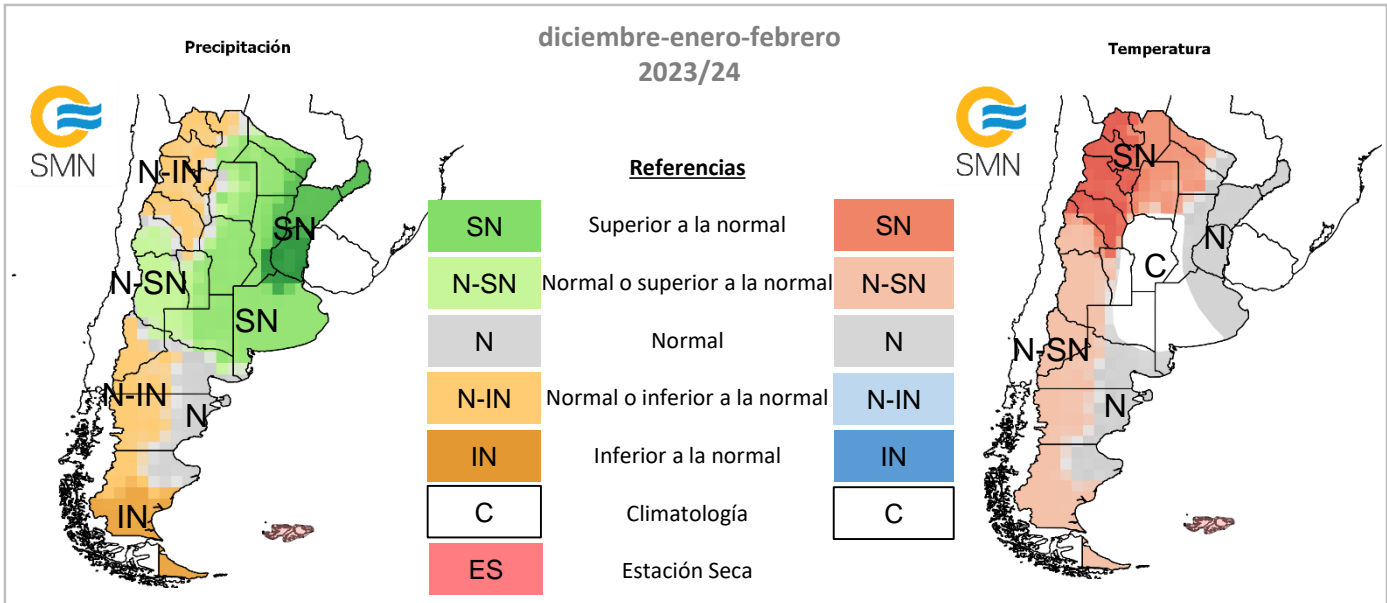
Precipitación

diciembre-enero-febrero
2023/24

Temperatura

SMN

N-IN

SN

N-SN

SN

N-IN

N

IN

Referencias

| | | |
|---|---|---|
| SN | Superior a la normal | SN |
| N-SN | Normal o superior a la normal | N-SN |
| N | Normal | N |
| N-IN | Normal o inferior a la normal | N-IN |
| IN | Inferior a la normal | IN |
| C | Climatología | C |
| ES | Estación Seca | |

SMN

SN

C

N

N-SN

N